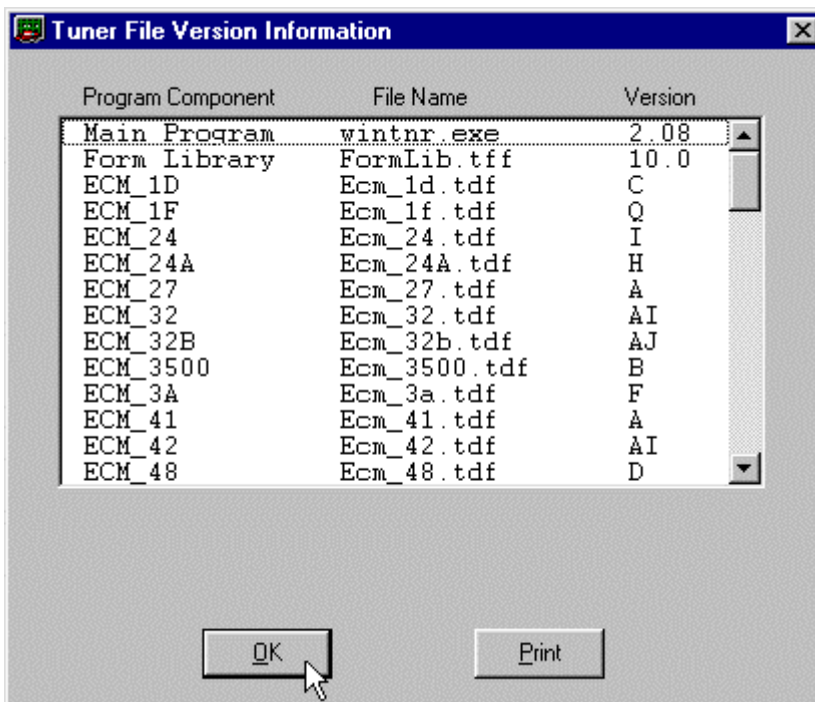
Tuner File Version Information

| Program Component | File Name | Version |
|---|---|---|
| Main Program | wintnr.exe | 2.08 |
| Form Library | FormLib.tff | 10.0 |
| ECM_1D | Ecm_1d.tdf | C |
| ECM_1F | Ecm_1f.tdf | Q |
| ECM_24 | Ecm_24.tdf | I |
| ECM_24A | Ecm_24A.tdf | H |
| ECM_27 | Ecm_27.tdf | A |
| ECM_32 | Ecm_32.tdf | AI |
| ECM_32B | Ecm_32b.tdf | AJ |
| ECM_3500 | Ecm_3500.tdf | B |
| ECM_3A | Ecm_3a.tdf | F |
| ECM_41 | Ecm_41.tdf | A |
| ECM_42 | Ecm_42.tdf | AI |
| ECM_48 | Ecm_48.tdf | D |

OK

Print